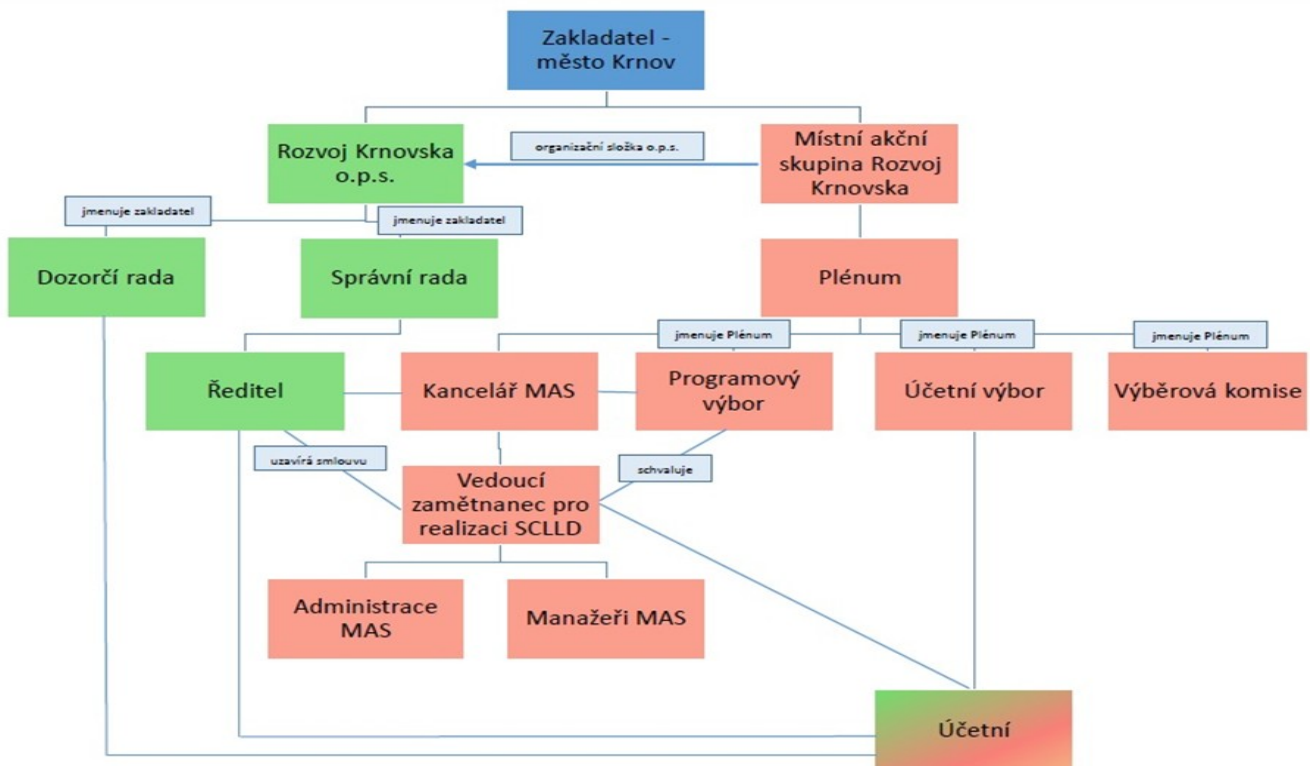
Zakladatel - město Krnov

Rozvoj Krnovska o.p.s.

organizační složka o.p.s.

Místní akční skupina Rozvoj Krnovska

jmenuje zakladatel

jmenuje zakladatel

Dozorčí rada

Správní rada

Plénum

jmenuje Plénum

jmenuje Plénum

jmenuje Plénum

Ředitel

Kancelář MAS

Programový výbor

Účetní výbor

Výběrová komise

uzavírá smlouvu

schvaluje

Vedoucí zamětnanec pro realizaci SCLLD

Administrace MAS

Manažeři MAS

Účetní